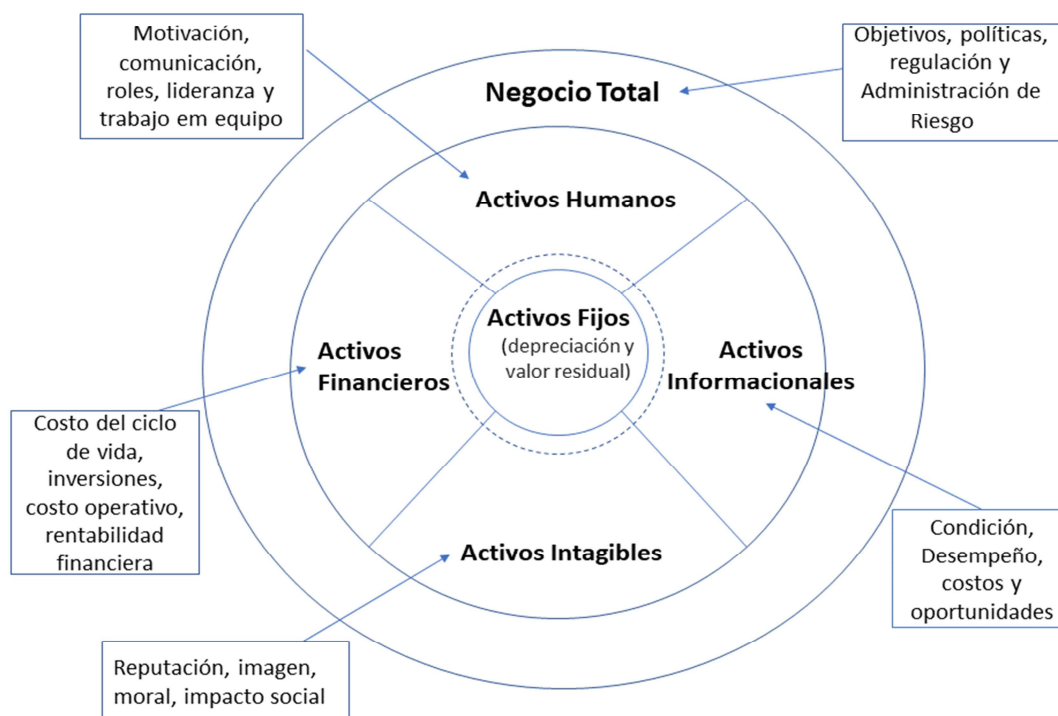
Motivación, comunicación, roles, lideranza y trabajo em equipo

Objetivos, políticas, regulación y Administración de Riesgo

Negocio Total

Activos Humanos

Activos Financieros

Activos Fijos (depreciación y valor residual)

Activos Informacionales

Activos Intagibles

Costo del ciclo de vida, inversiones, costo operativo, rentabilidad financiera

Condición, Desempeño, costos y oportunidades

Reputación, imagen, moral, impacto social